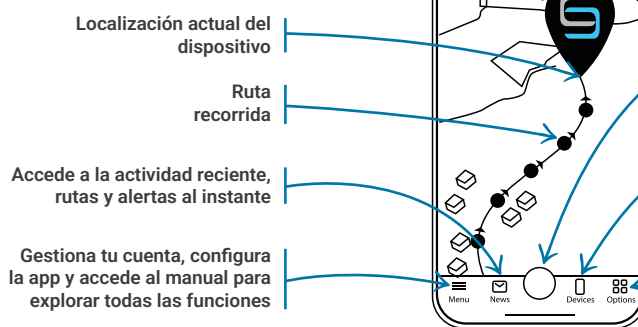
Localización actual del dispositivo

Ruta recorrida

Accede a la actividad reciente, rutas y alertas al instante

Gestiona tu cuenta, configura la app y accede al manual para explorar todas las funciones

Menu News Devices Options